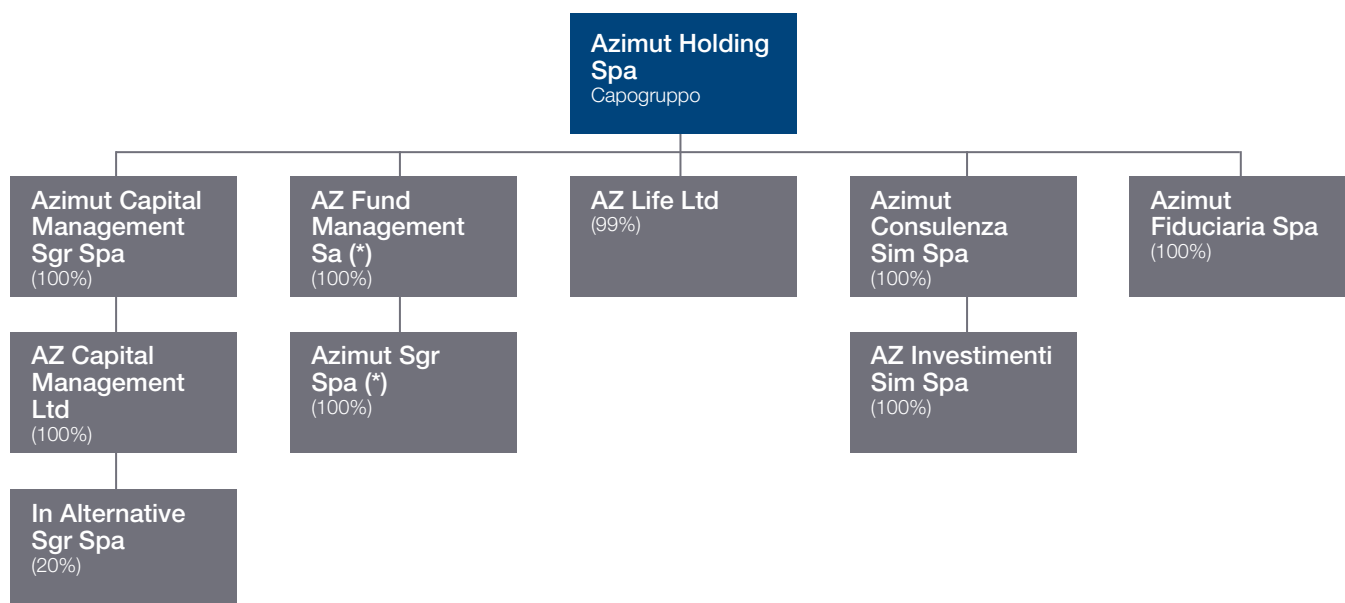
Azimut Holding Spa
Capogruppo

Azimut Capital Management Sgr Spa
(100%)

AZ Capital Management Ltd
(100%)

In Alternative Sgr Spa
(20%)

AZ Fund Management Sa (*)
(100%)

Azimut Sgr Spa (*)
(100%)

AZ Life Ltd
(99%)

Azimut Consulenza Sim Spa
(100%)

AZ Investimenti Sim Spa
(100%)

Azimut Fiduciaria Spa
(100%)